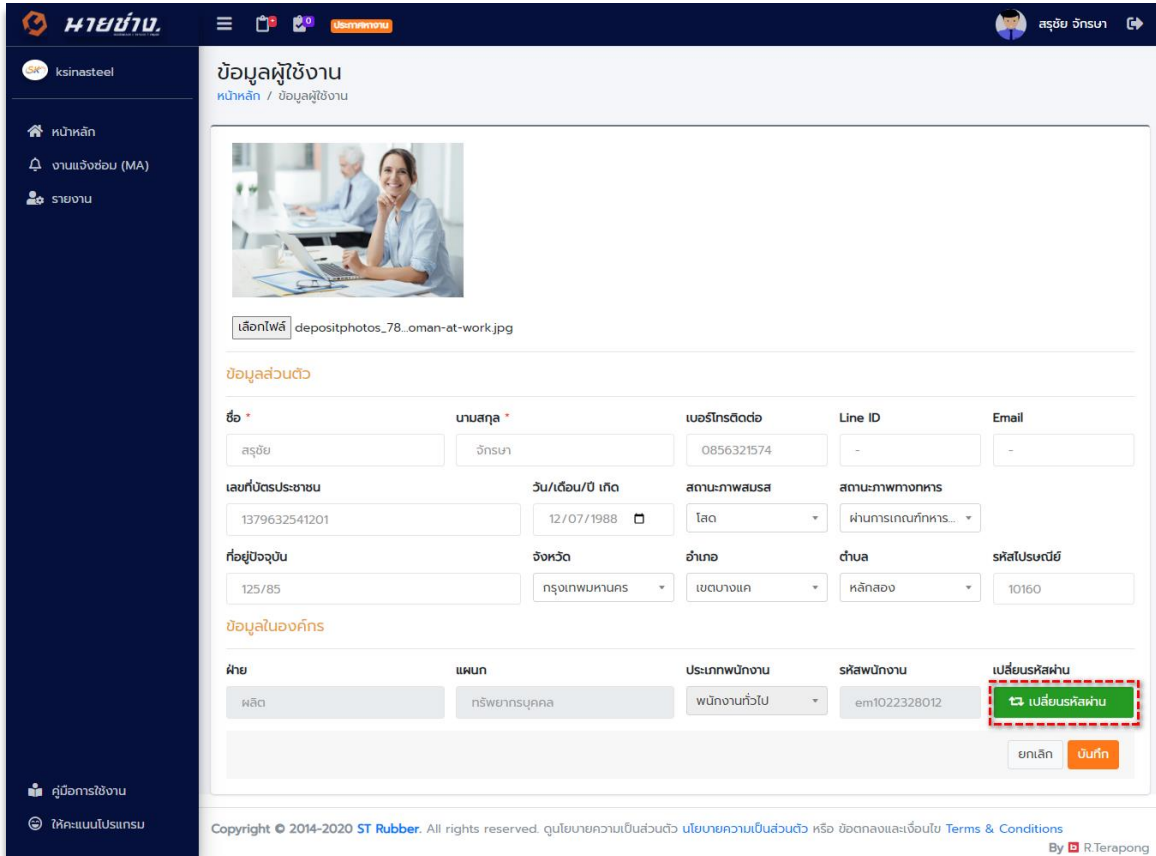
นายช่าง

ประกาศงาน

สรุชัย จักรษา

ksinasteel

หน้าหลัก

งานแจ้งซ่อม (MA)

รายงาน

คู่มือการใช้งาน

ให้คะแนนโปรแกรม

ข้อมูลผู้ใช้งาน

หน้าหลัก / ข้อมูลผู้ใช้งาน

เลือกไฟล์ depositphotos_78...oman-at-work.jpg

ข้อมูลส่วนตัว

| ชื่อ * | นามสกุล * | เบอร์โทรติดต่อ | Line ID | Email |
|---|---|---|---|---|
| สรุชัย | จักรษา | 0856321574 | - | - |

| เลขที่บัตรประชาชน | วัน/เดือน/ปี เกิด | สถานะภาพสมรส | สถานะภาพทางทหาร |
|---|---|---|---|
| 1379632541201 | 12/07/1988 | โสด | ผ่านการเกณฑ์ทหาร... |

| ที่อยู่ปัจจุบัน | จังหวัด | อำเภอ | ตำบล | รหัสไปรษณีย์ |
|---|---|---|---|---|
| 125/85 | กรุงเทพมหานคร | เขตบางแค | หลักสอง | 10160 |

ข้อมูลในองค์กร

| ฝ่าย | แผนก | ประเภทพนักงาน | รหัสพนักงาน | เปลี่ยนรหัสผ่าน |
|---|---|---|---|---|
| ผลิต | ทรัพยากรบุคคล | พนักงานทั่วไป | em1022328012 | เปลี่ยนรหัสผ่าน |

ยกเลิก บันทึก

Copyright © 2014-2020 ST Rubber. All rights reserved. ดูนโยบายความเป็นส่วนตัว นโยบายความเป็นส่วนตัว หรือ ข้อตกลงและเงื่อนไข Terms & Conditions

By R.Terapong